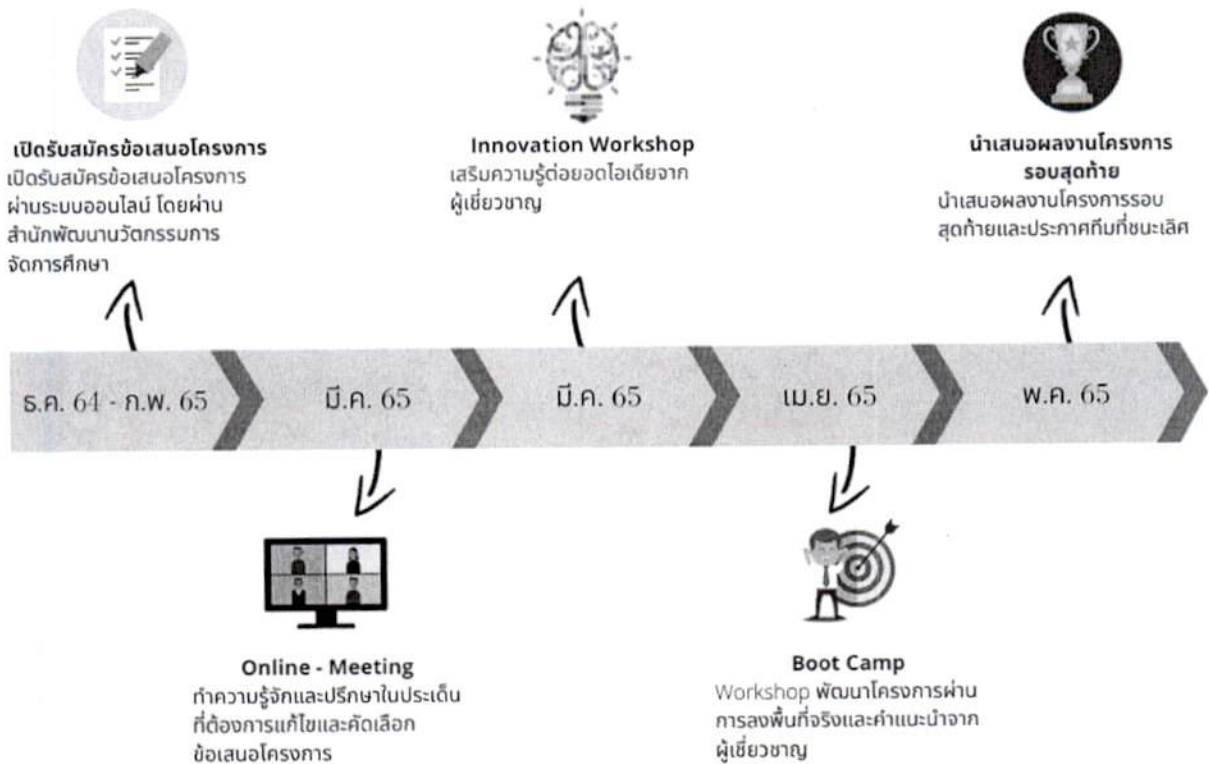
เปิดรับสมัครข้อเสนอโครงการ
เปิดรับสมัครข้อเสนอโครงการผ่านระบบออนไลน์ โดยผ่านสำนักพัฒนานวัตกรรมการจัดการศึกษา

Innovation Workshop
เสริมความรู้ต่อยอดไอเดียจากผู้เชี่ยวชาญ

นำเสนอผลงานโครงการรอบสุดท้าย
นำเสนอผลงานโครงการรอบสุดท้ายและประกาศทีมที่ชนะเลิศ

ธ.ค. 64 - ก.พ. 65

มี.ค. 65

มี.ค. 65

เม.ย. 65

พ.ค. 65

Online - Meeting
ทำความรู้จักและปรึกษาในประเด็นที่ต้องการแก้ไขและคัดเลือกข้อเสนอโครงการ

Boot Camp
Workshop พัฒนาโครงการผ่านการลงพื้นที่จริงและคำแนะนำจากผู้เชี่ยวชาญ